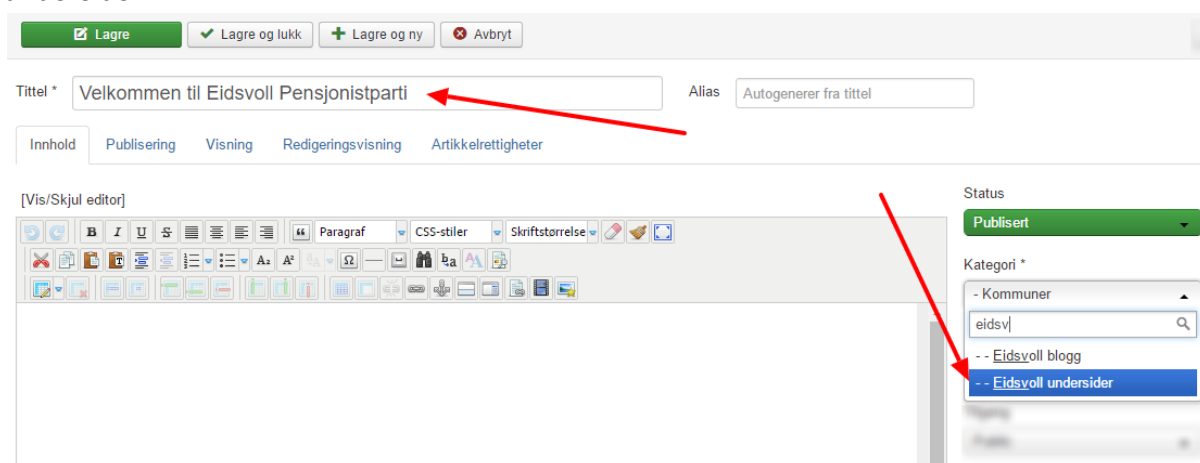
Lagre
Lagre og lukk
Lagre og ny
Avbryt

Tittel *
Velkommen til Eidsvoll Pensjonistparti
Alias
Autogenerer fra tittel

Innhold
Publisering
Visning
Redigeringsvisning
Artikkelrettigheter

[Vis/Skjul editor]

Paragraf
CSS-stiler
Skriftstørrelse

Status
Publisert

Kategori *
- Kommuner
eidsv
- - Eidsvoll blogg
- - Eidsvoll undersider